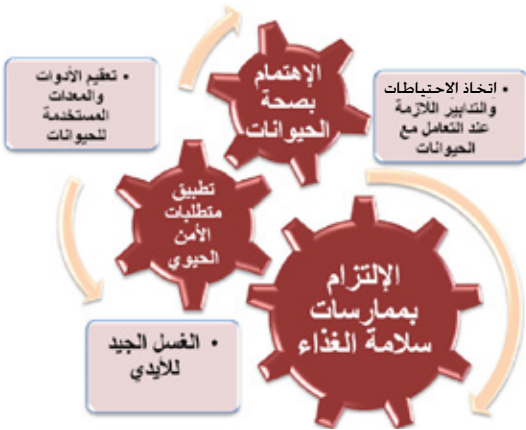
الإهتمام بصحة الحيوانات

• اتخاذ الاحتياطات والتدابير اللازمة عند التعامل مع الحيوانات

• تعقيم الأدوات والمعدات المستخدمة للحيوانات

تطبيق متطلبات الأمن الحيوي

الإلتزام بممارسات سلامة الغذاء

• الغسل الجيد للأيدي